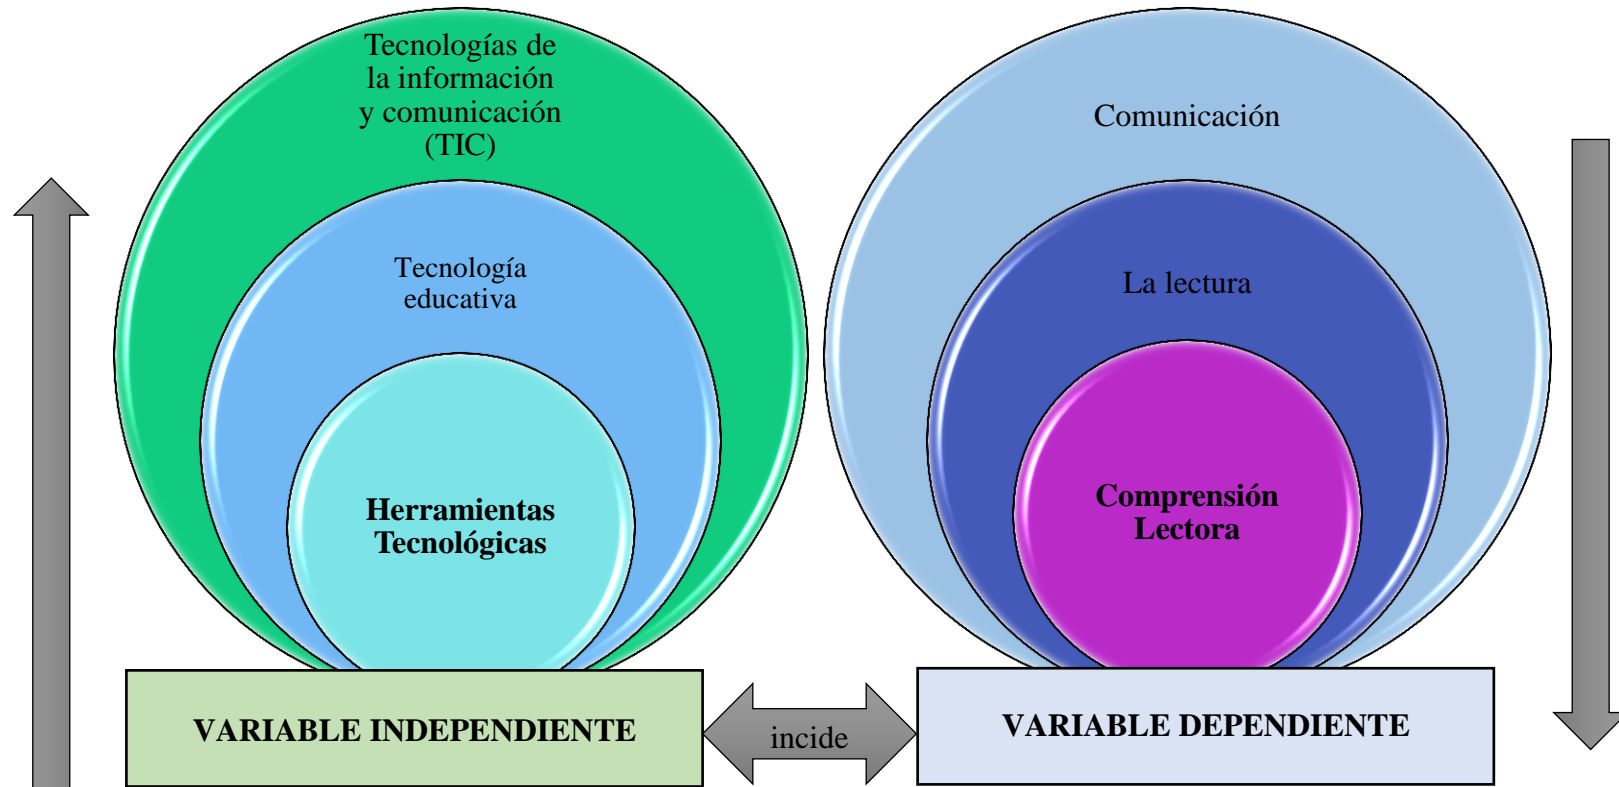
Tecnologías de la información y comunicación (TIC)

Tecnología educativa

Herramientas Tecnológicas

Comunicación

La lectura

Comprensión Lectora

VARIABLE INDEPENDIENTE

incide

VARIABLE DEPENDIENTE